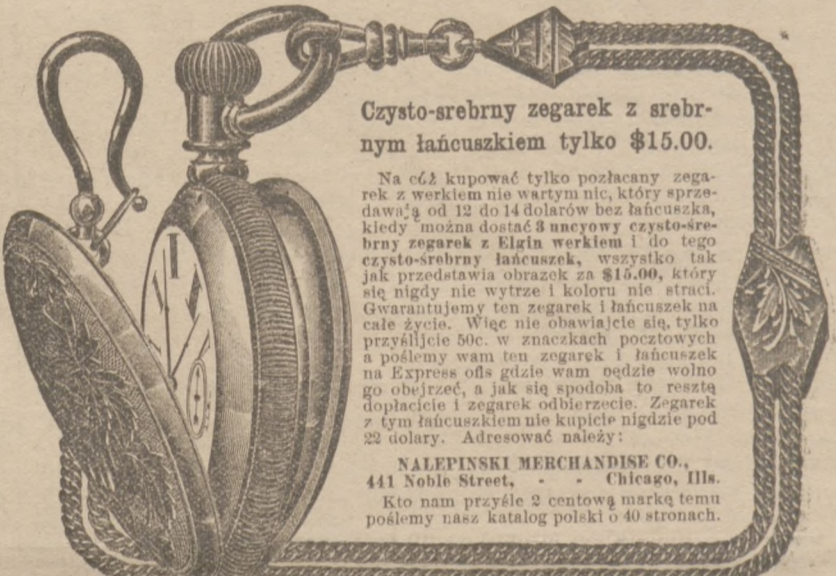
Czysto-srebrny zegarek z srebrnym łańcuszkiem tylko $15.00.

Na cóż kupować tylko pozłacany zegarek z werkiem nie wartym nic, który sprzedawają od 12 do 14 dolarów bez łańcuszka, kiedy można dostać 3 uncyowy czysto-srebrny zegarek z Elgin werkiem i do tego czysto-srebrny łańcuszek, wszystko tak jak przedstawia obrazek za $15.00, który się nigdy nie wytrze i koloru nie straci. Gwarantujemy ten zegarek i łańcuszek na całe życie. Więc nie obawiajcie się, tylko przyślijcie 50c. w znaczkach pocztowych a poślemy wam ten zegarek i łańcuszek na Express ofis gdzie wam będzie wolno go obejrzeć, a jak się spodoba to resztę dopłacicie i zegarek odbierzecie. Zegarek z tym łańcuszkiem nie kupicie nigdzie pod 22 dolary. Adresować należy:

NALEPINSKI MERCHANDISE CO.,
441 Noble Street, - - Chicago, Ills.

Kto nam przyśle 2 centową markę temu poślemy nasz katalog polski o 40 stronach.